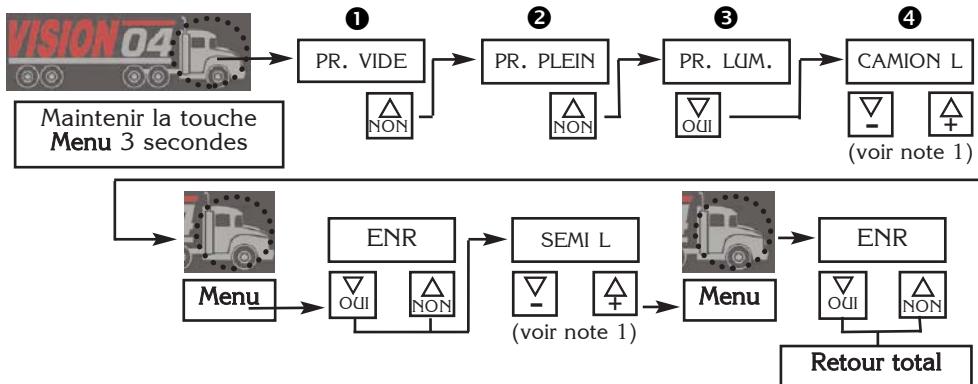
VISION 04

Maintenir la touche **Menu** 3 secondes

❶ PR. VIDE
NON

❷ PR. PLEIN
NON

❸ PR. LUM.
OUI

❹ CAMION L
-
+
(voir note 1)

Menu

ENR
OUI
NON

SEMI L
-
+
(voir note 1)

Menu

ENR
OUI
NON

Retour total